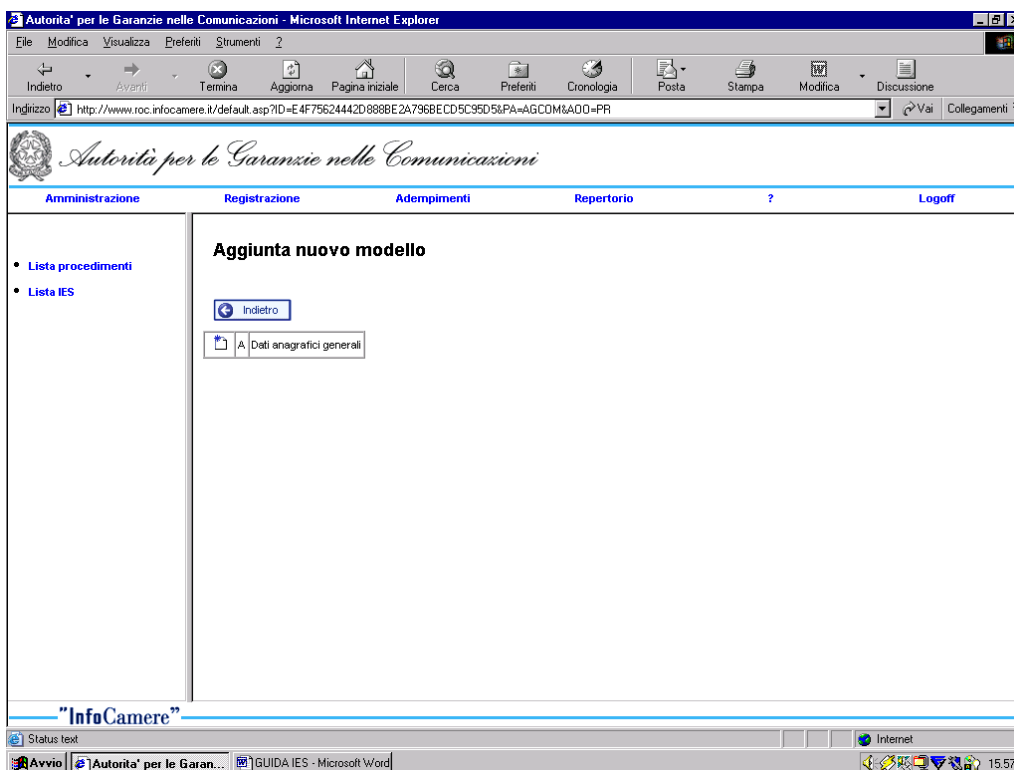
Autorita' per le Garanzie nelle Comunicazioni - Microsoft Internet Explorer

File Modifica Visualizza Preferiti Strumenti ?

Indietro Avanti Termina Aggiorna Pagina iniziale Cerca Preferiti Cronologia Posta Stampa Modifica Discussione

Indirizzo http://www.roc.infocamere.it/default.asp?ID=E4F75624442D888BE2A796BECD5C95D5&PA=AGCOM&AOO=PR Vai Collegamenti

Autorità per le Garanzie nelle Comunicazioni

Amministrazione Registrazione Adempimenti Repertorio ? Logoff

• Lista procedimenti
• Lista IES

Aggiunta nuovo modello

Indietro

| | A | Dati anagrafici generali |
|---|---|---|

"InfoCamere"

Status text

Internet

Avvio Autorita' per le Garan... GUIDA IES - Microsoft Word 15.57